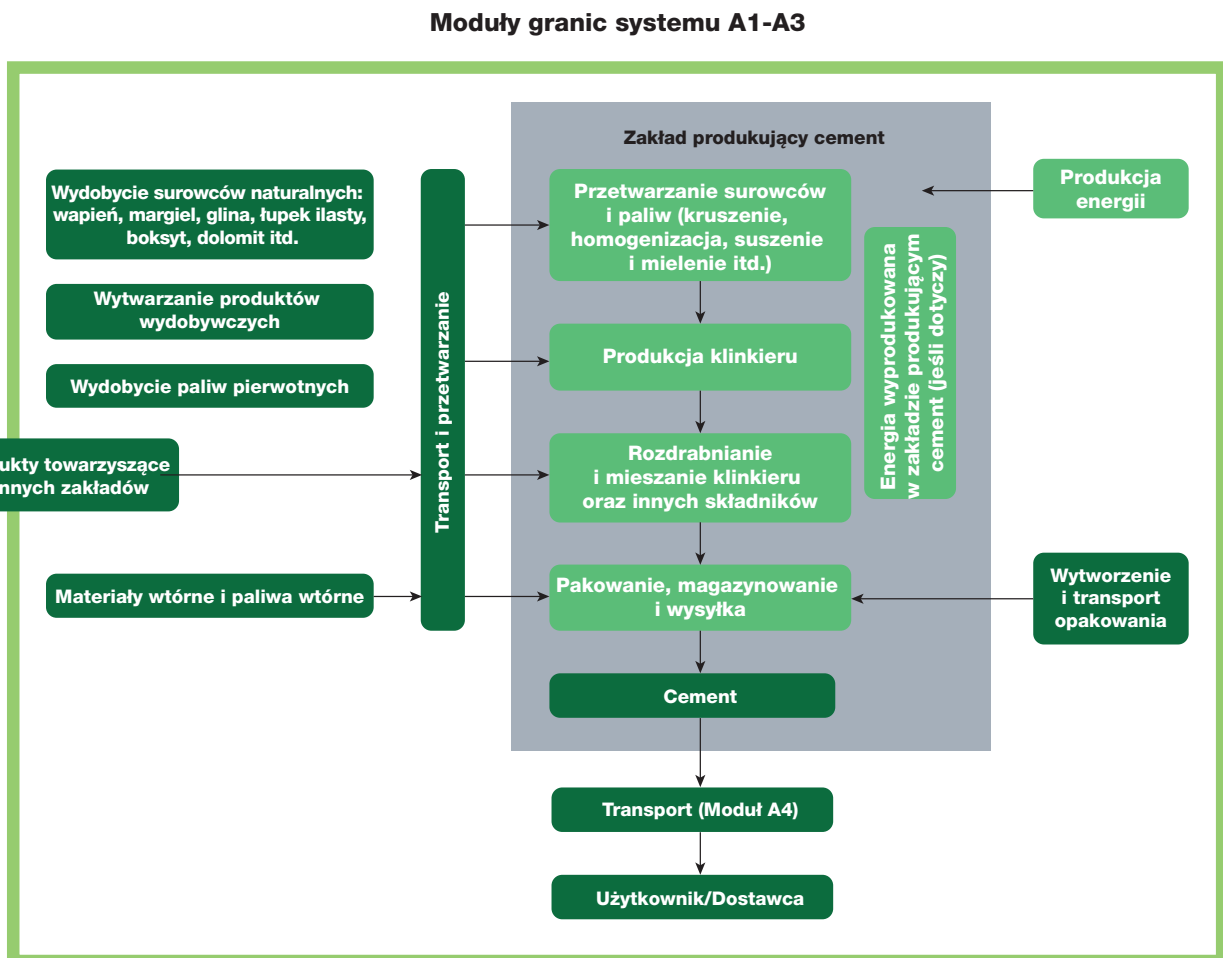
Moduły granic systemu A1-A3

Zakład produkujący cement

Wydobycie surowców naturalnych: wapień, margiel, glina, łupek ilasty, boksyt, dolomit itd.

Wytwarzanie produktów wydobywczych

Wydobycie paliw pierwotnych

ukty towarzyszące nnych zakładów

Materiały wtórne i paliwa wtórne

Transport i przetwarzanie

Przetwarzanie surowców i paliw (kruszenie, homogenizacja, suszenie i mielenie itd.)

Produkcja klinkieru

Rozdrabnianie i mieszanie klinkieru oraz innych składników

Pakowanie, magazynowanie i wysyłka

Cement

Energia wyprodukowana w zakładzie produkującym cement (jeśli dotyczy)

Produkcja energii

Wytworzenie i transport opakowania

Transport (Moduł A4)

Użytkownik/Dostawca